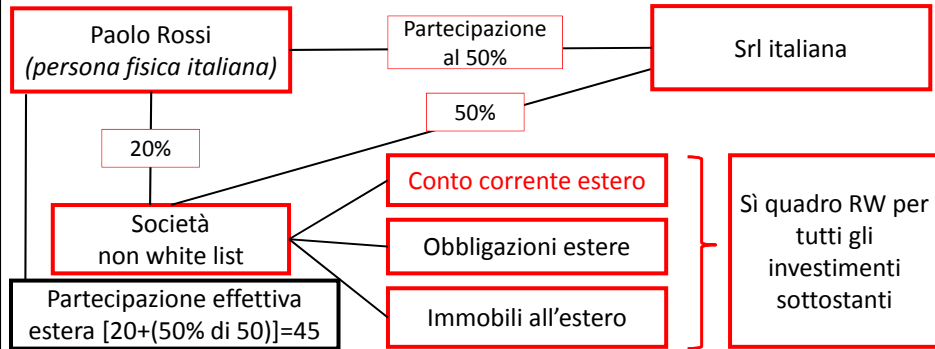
Paolo Rossi
(persona fisica italiana)

Partecipazione al 50%

Srl italiana

50%

20%

Società non white list

Conto corrente estero

Obbligazioni estere

Immobili all’estero

Sì quadro RW per tutti gli investimenti sottostanti

Partecipazione effettiva estera [20+(50% di 50)]=45